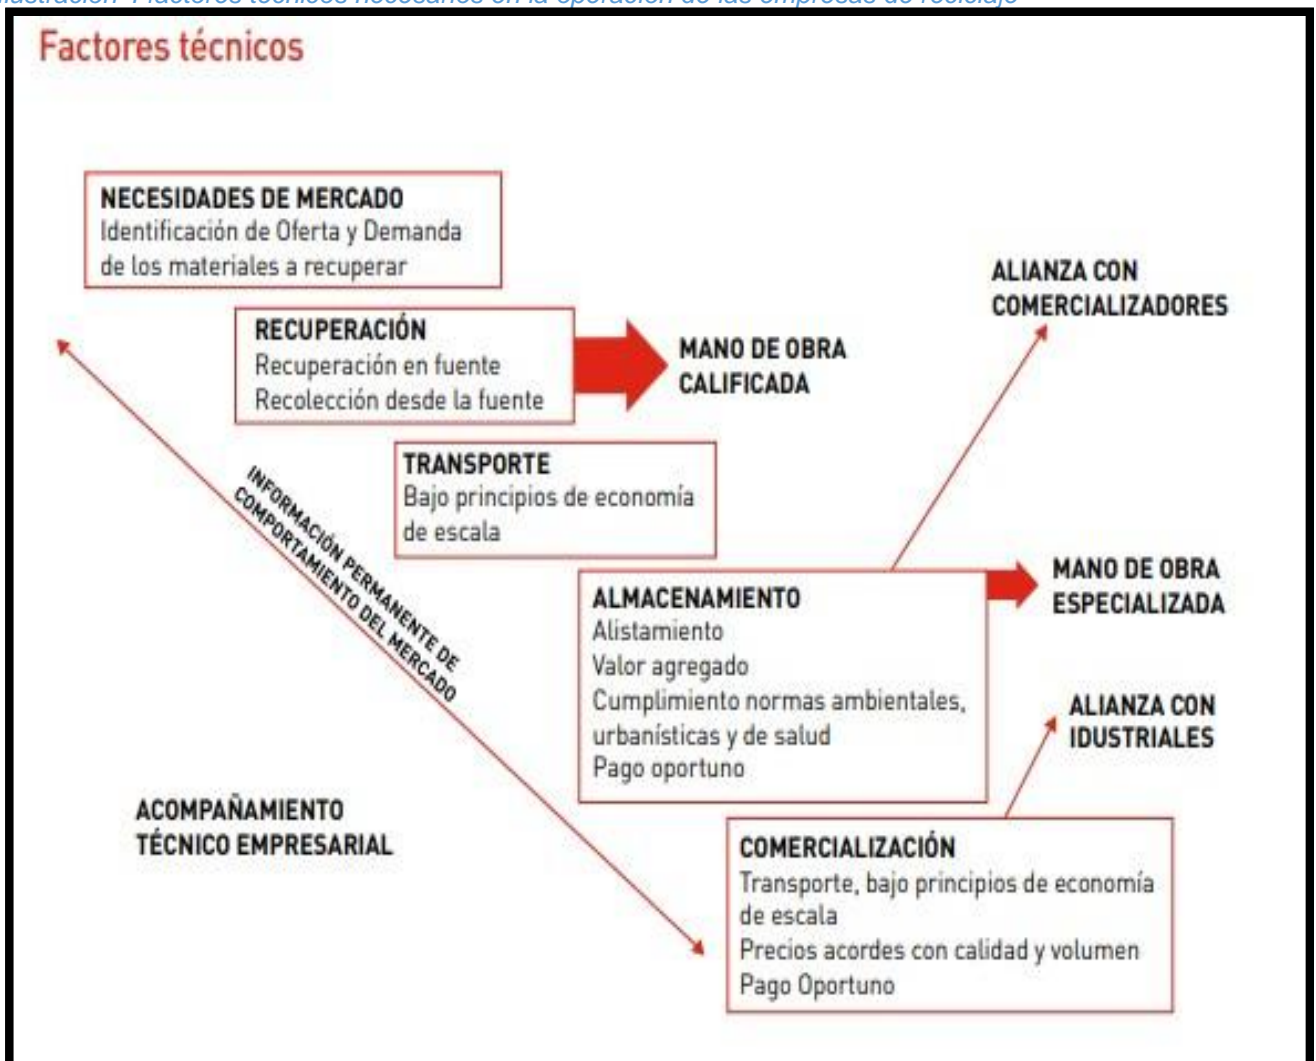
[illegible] Factores técnicos necesarios en la operación de las empresas de reciclaje

Factores técnicos

NECESIDADES DE MERCADO
Identificación de Oferta y Demanda de los materiales a recuperar

RECUPERACIÓN
Recuperación en fuente
Recolección desde la fuente

MANO DE OBRA CALIFICADA

ALIANZA CON COMERCIALIZADORES

TRANSPORTE
Bajo principios de economía de escala

INFORMACIÓN PERMANENTE DE COMPORTAMIENTO DEL MERCADO

ALMACENAMIENTO
Alistamiento
Valor agregado
Cumplimiento normas ambientales, urbanísticas y de salud
Pago oportuno

MANO DE OBRA ESPECIALIZADA

ALIANZA CON IDUSTRIALES

ACOMPAÑAMIENTO TÉCNICO EMPRESARIAL

COMERCIALIZACIÓN
Transporte, bajo principios de economía de escala
Precios acordes con calidad y volumen
Pago Oportuno